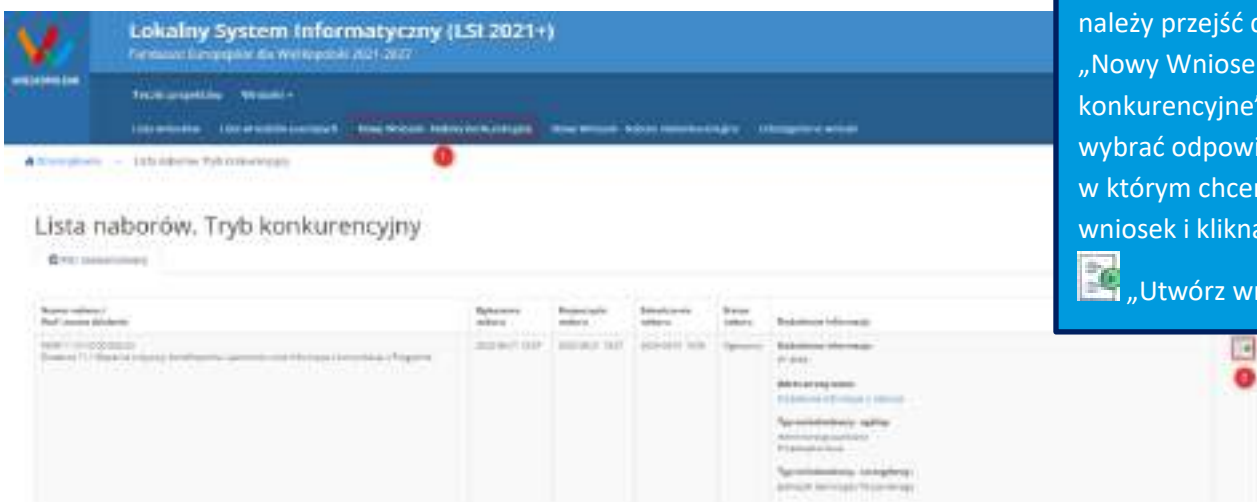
Lokalny System Informatyczny (LSI 2021+)
Fundusze Europejskie dla Wielkopolski 2021-2027

WIELKOPOLSKA

Twoje projekty Wnioski

Lista wniosków Lista wniosków usuniętych Nowy Wniosek - Nabory konkurencyjne Nowy Wniosek - Nabory niekonkurencyjne Udostępnione wnioski

1

Strona główna → Lista naborów. Tryb konkurencyjny

Lista naborów. Tryb konkurencyjny

Filtr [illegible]

| Numer naboru / Pełl nazwa działania | Ogłoszenie naboru | Rozpoczęcie naboru | Zakończenie naboru | Status naboru | Dodatkowe informacje |
|---|---|---|---|---|---|
| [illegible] | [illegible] | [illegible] | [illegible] | Ogłoszony | Dodatkowe informacje: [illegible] Adres strony www: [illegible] Typ wnioskodawcy - ogólny: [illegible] Typ wnioskodawcy - szczegółowy: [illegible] |

2

należy przejść d
„Nowy Wniose
konkurencyjne"
wybrać odpowi
w którym chce
wniosek i klikna
„Utwórz wn